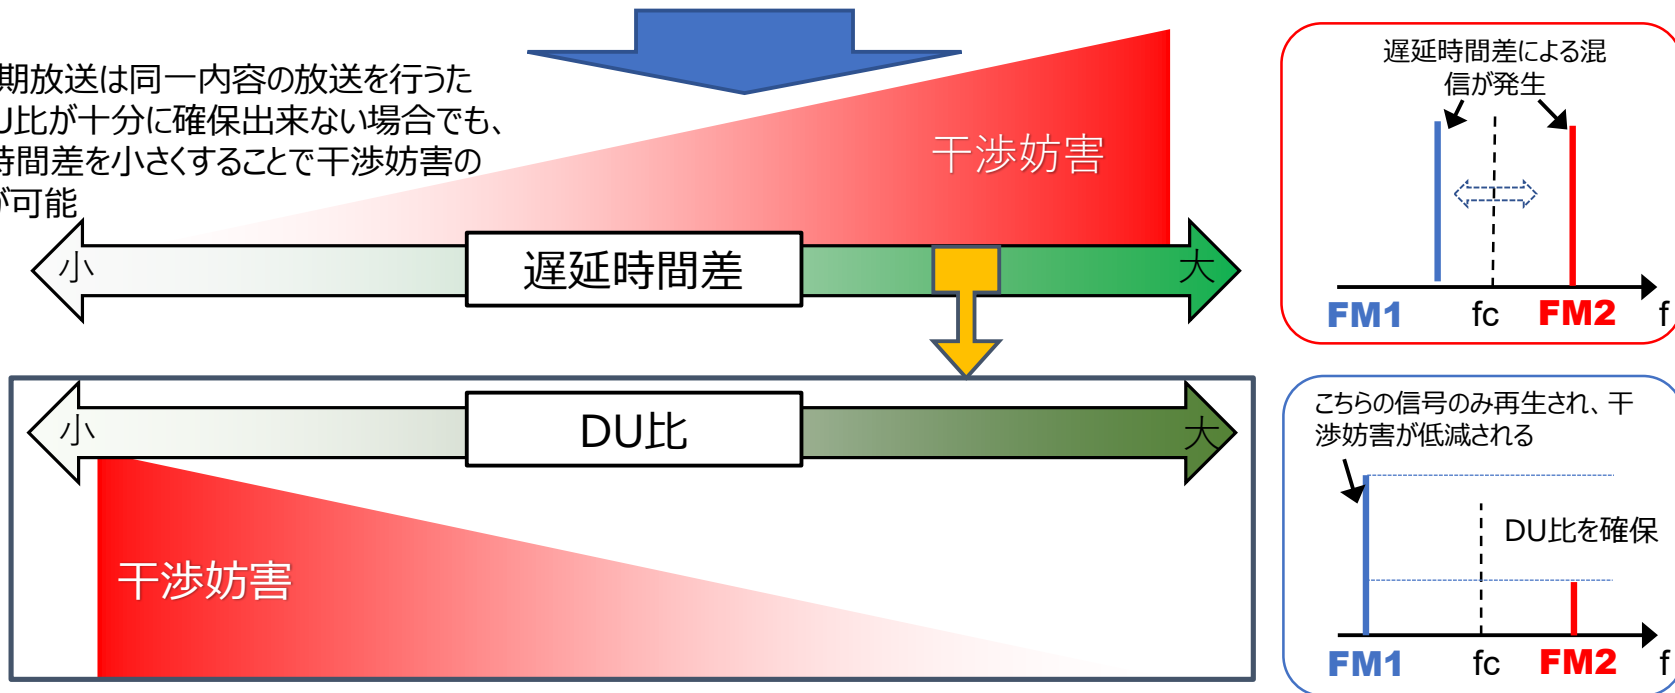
期放送は同一内容の放送を行うた
U比が十分に確保出来ない場合でも、
時間差を小さくすることで干渉妨害の
が可能

干渉妨害

小
遅延時間差
大

小
DU比
大

干渉妨害

遅延時間差による混信が発生

FM1
fc
FM2
f

こちらの信号のみ再生され、干渉妨害が低減される

DU比を確保

FM1
fc
FM2
f